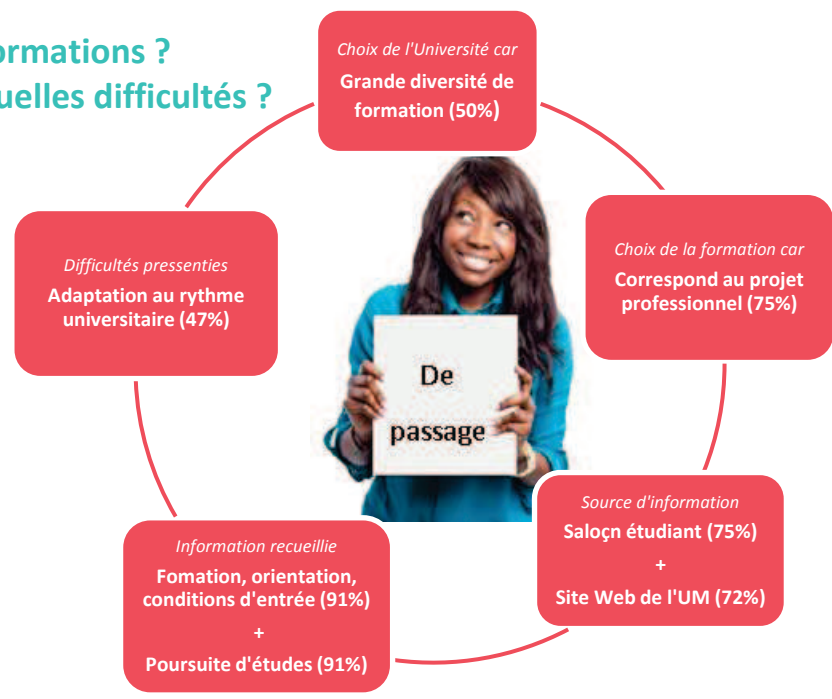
ormations ?
uelles difficultés ?

Choix de l'Université car
Grande diversité de formation (50%)

Choix de la formation car
Correspond au projet professionnel (75%)

Source d'information
Saloçn étudiant (75%)
+
Site Web de l'UM (72%)

Information recueillie
Fomation, orientation, conditions d'entrée (91%)
+
Poursuite d'études (91%)

Difficultés pressenties
Adaptation au rythme universitaire (47%)

De
passage